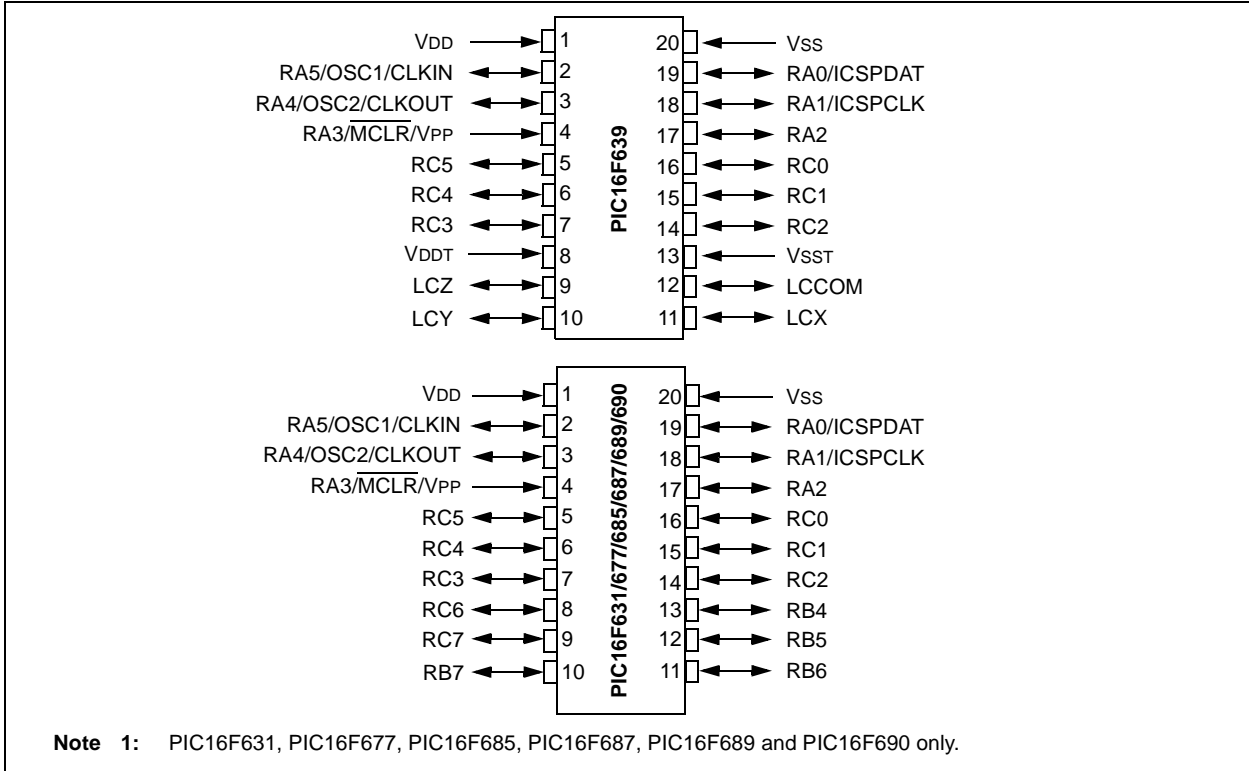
VDD 1
RA5/OSC1/CLKIN 2
RA4/OSC2/CLKOUT 3
RA3/$\overline{\text{MCLR}}$/VPP 4
RC5 5
RC4 6
RC3 7
VDDT 8
LCZ 9
LCY 10

PIC16F639

20 VSS
19 RA0/ICSPDAT
18 RA1/ICSPCLK
17 RA2
16 RC0
15 RC1
14 RC2
13 VSST
12 LCCOM
11 LCX

VDD 1
RA5/OSC1/CLKIN 2
RA4/OSC2/CLKOUT 3
RA3/$\overline{\text{MCLR}}$/VPP 4
RC5 5
RC4 6
RC3 7
RC6 8
RC7 9
RB7 10

PIC16F631/677/685/687/689/690

20 VSS
19 RA0/ICSPDAT
18 RA1/ICSPCLK
17 RA2
16 RC0
15 RC1
14 RC2
13 RB4
12 RB5
11 RB6

Note 1: PIC16F631, PIC16F677, PIC16F685, PIC16F687, PIC16F689 and PIC16F690 only.